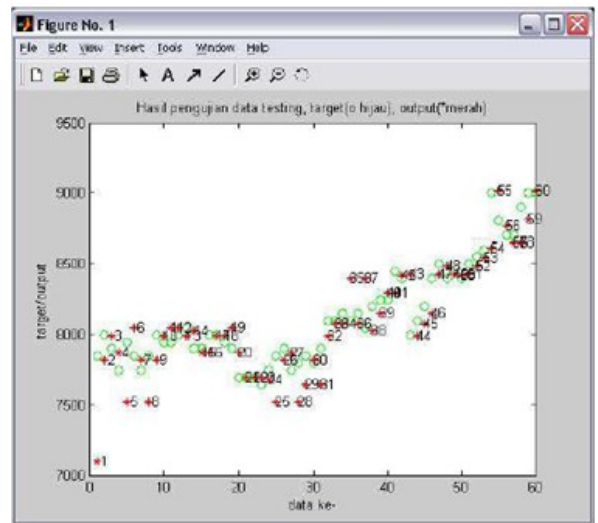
Figure No. 1

File Edit View Insert Tools Window Help

Hasil pengujian data testing, target(o hijau), output(*merah)

9500
9000
8500
8000
7500
7000

target/output

0 10 20 30 40 50 60

data ke-

1 2 3 4 5 6 7 8 9 10 11 12 13 14 15 16 17 18 19 20 21 22 23 24 25 26 27 28 29 30 31 32 33 34 35 36 37 38 39 40 41 42 43 44 45 46 47 48 49 50 51 52 53 54 55 56 57 58 59 60